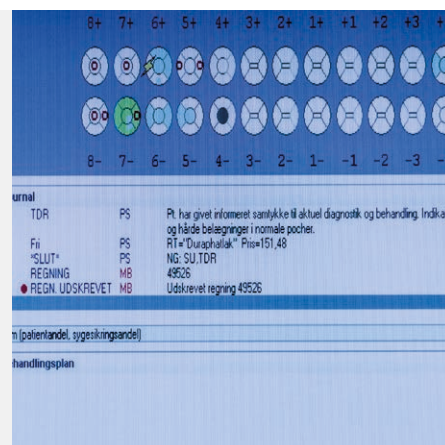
8+ 7+ 6+ 5+ 4+ 3+ 2+ 1+ +1 +2 +3 +

8- 7- 6- 5- 4- 3- 2- 1- -1 -2 -3 -

urnal

| | | |
|---|---|---|
| TDR | PS | Pt. har givet informeret samtykke til aktuel diagnostik og behandling. Indika og hårde belægninger i normale pocher. |
| Fri | PS | RT="Duraphatlak" Pris=151,48 |
| *SLUT* | PS | NG: SU,TDR |
| REGNING | MB | 49526 |
| REGN. UDSKREVET | MB | Udskrevet regning 49526 |

n (patientandel, sygesikringsandel)

handlingsplan